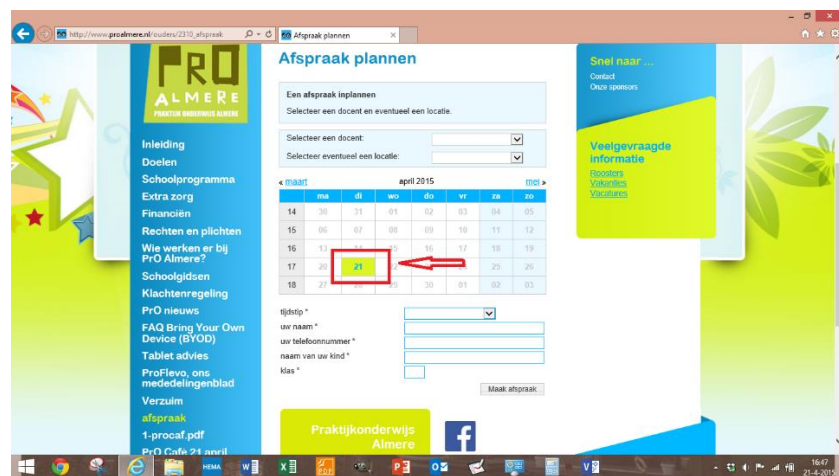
http://www.proalmere.nl/ouders/2310_afspraak
Afspraak plannen ×

PRO ALMERE
PRAKTIJK ONDERWIJS ALMERE

Inleiding
Doelen
Schoolprogramma
Extra zorg
Financiën
Rechten en plichten
Wie werken er bij PrO Almere?
Schoolgidsen
Klachtenregeling
PrO nieuws
FAQ Bring Your Own Device (BYOD)
Tablet advies
ProFlevo, ons mededelingenblad
Verzuim
afspraak
1-procaf.pdf
PrO Cafe 21 april

Afspraak plannen

Een afspraak inplannen
Selecteer een docent en eventueel een locatie.

Selecteer een docent:
Selecteer eventueel een locatie:

« maart april 2015 mei »

| | ma | di | wo | do | vr | za | zo |
|---|---|---|---|---|---|---|---|
| 14 | 30 | 31 | 01 | 02 | 03 | 04 | 05 |
| 15 | 06 | 07 | 08 | 09 | 10 | 11 | 12 |
| 16 | 13 | 14 | 15 | 16 | 17 | 18 | 19 |
| 17 | 20 | 21 | 22 | 23 | 24 | 25 | 26 |
| 18 | 27 | 28 | 29 | 30 | 01 | 02 | 03 |

tijdstip *
uw naam *
uw telefoonnummer *
naam van uw kind *
klas *
Maak afspraak

Praktijkonderwijs Almere

Snel naar ...
Contact
Onze sponsors

Veelgevraagde informatie
Roosters
Vakanties
Vacatures

HEMA
16:47
21-4-2015